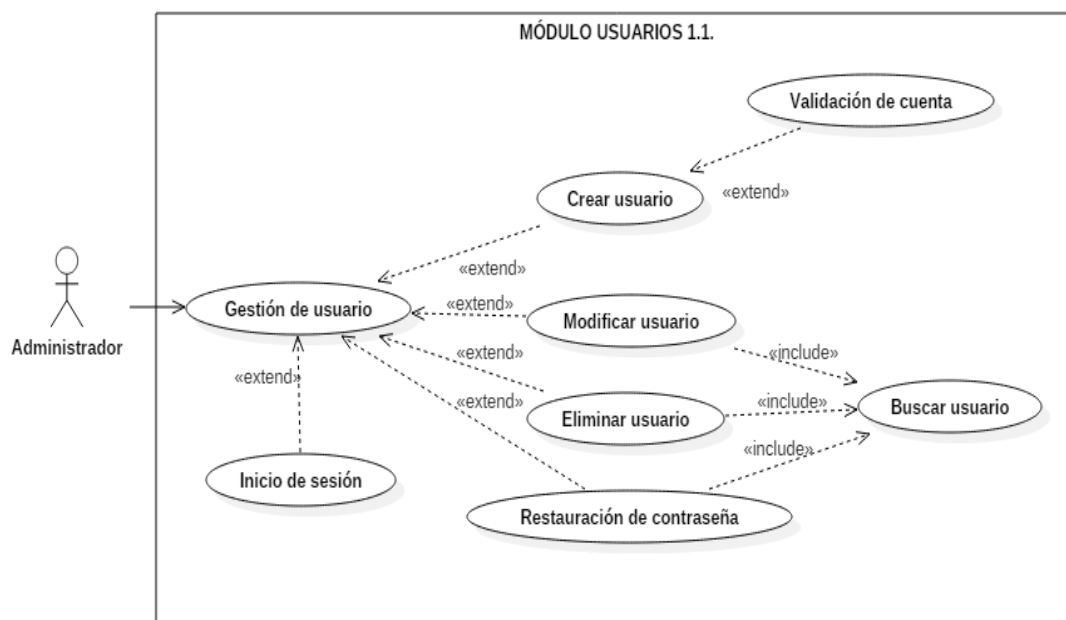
MÓDULO USUARIOS 1.1.

Validación de cuenta

Crear usuario

«extend»

«extend»

Administrador

Gestión de usuario

«extend»

Modificar usuario

«extend»

«include»

«extend»

«extend»

Eliminar usuario

«include»

Buscar usuario

«include»

Inicio de sesión

Restauración de contraseña